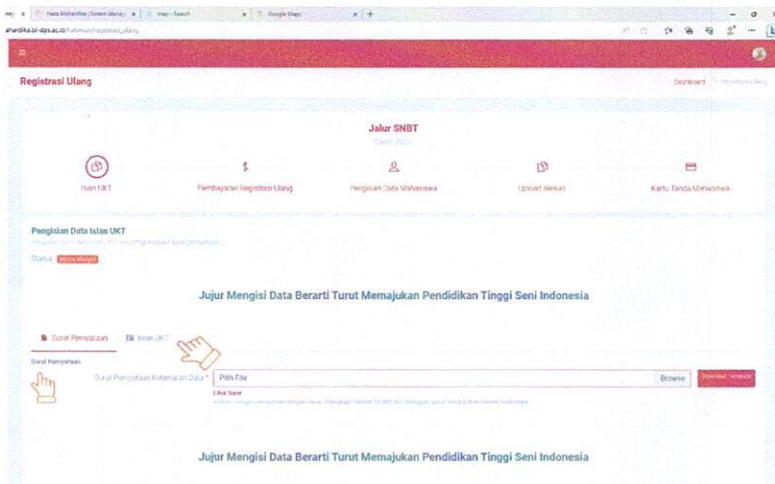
Registrasi Ulang

Dashboard

Jalur SNBT

Isian UKT

Pembayaran Registrasi Ulang

Pengisian Data Mahasiswa

Upload Berkas

Kartu Tanda Mahasiswa

Pengisian Data Isian UKT

Status

Jujur Mengisi Data Berarti Turut Memajukan Pendidikan Tinggi Seni Indonesia

Surat Pernyataan

Isian UKT

Surat Pernyataan

Surat Pernyataan Kebenaran Data *

Pilih File

Browse

Lihat Surat

Jujur Mengisi Data Berarti Turut Memajukan Pendidikan Tinggi Seni Indonesia